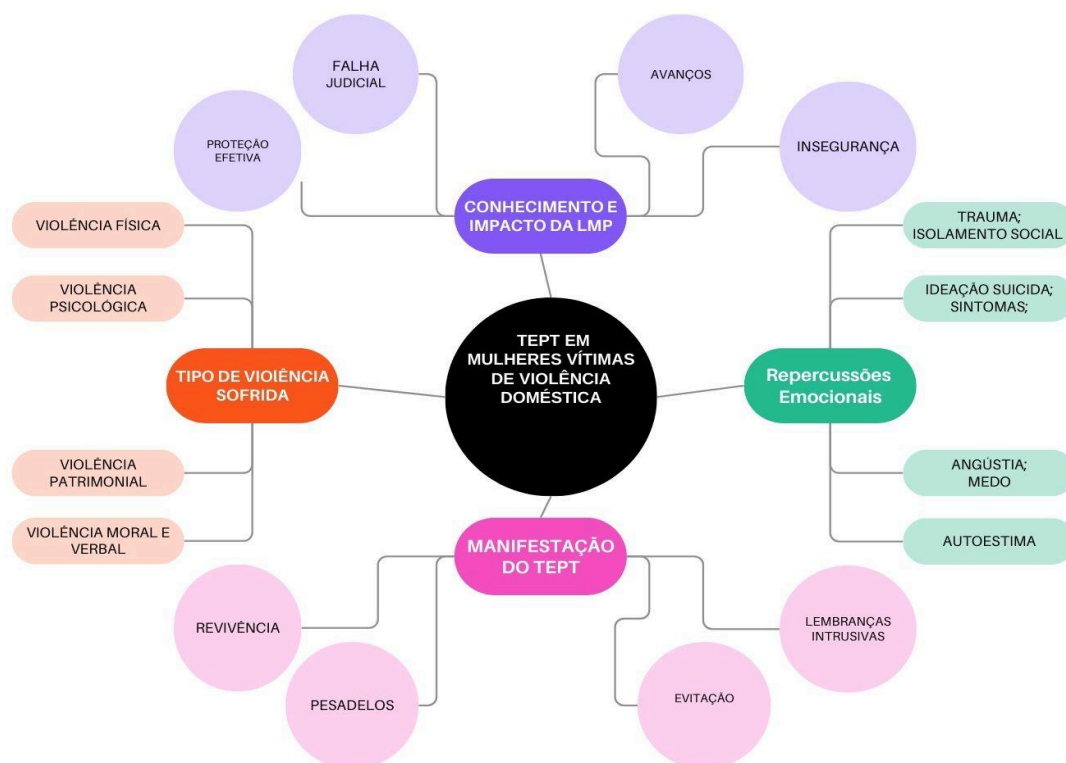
TEPT EM MULHERES VÍTIMAS DE VIOLÊNCIA DOMÉSTICA

CONHECIMENTO E IMPACTO DA LMP

FALHA JUDICIAL

PROTEÇÃO EFETIVA

AVANÇOS

INSEGURANÇA

TIPO DE VIOIÊNCIA SOFRIDA

VIOLÊNCIA FÍSICA

VIOLÊNCIA PSICOLÓGICA

VIOLÊNCIA PATRIMONIAL

VIOLÊNCIA MORAL E VERBAL

Repercussões Emocionais

TRAUMA; ISOLAMENTO SOCIAL

IDEAÇÃO SUICIDA; SINTOMAS;

ANGÚSTIA; MEDO

AUTOESTIMA

MANIFESTAÇÃO DO TEPT

REVIVÊNCIA

PESADELOS

LEMBRANÇAS INTRUSIVAS

EVITAÇÃO